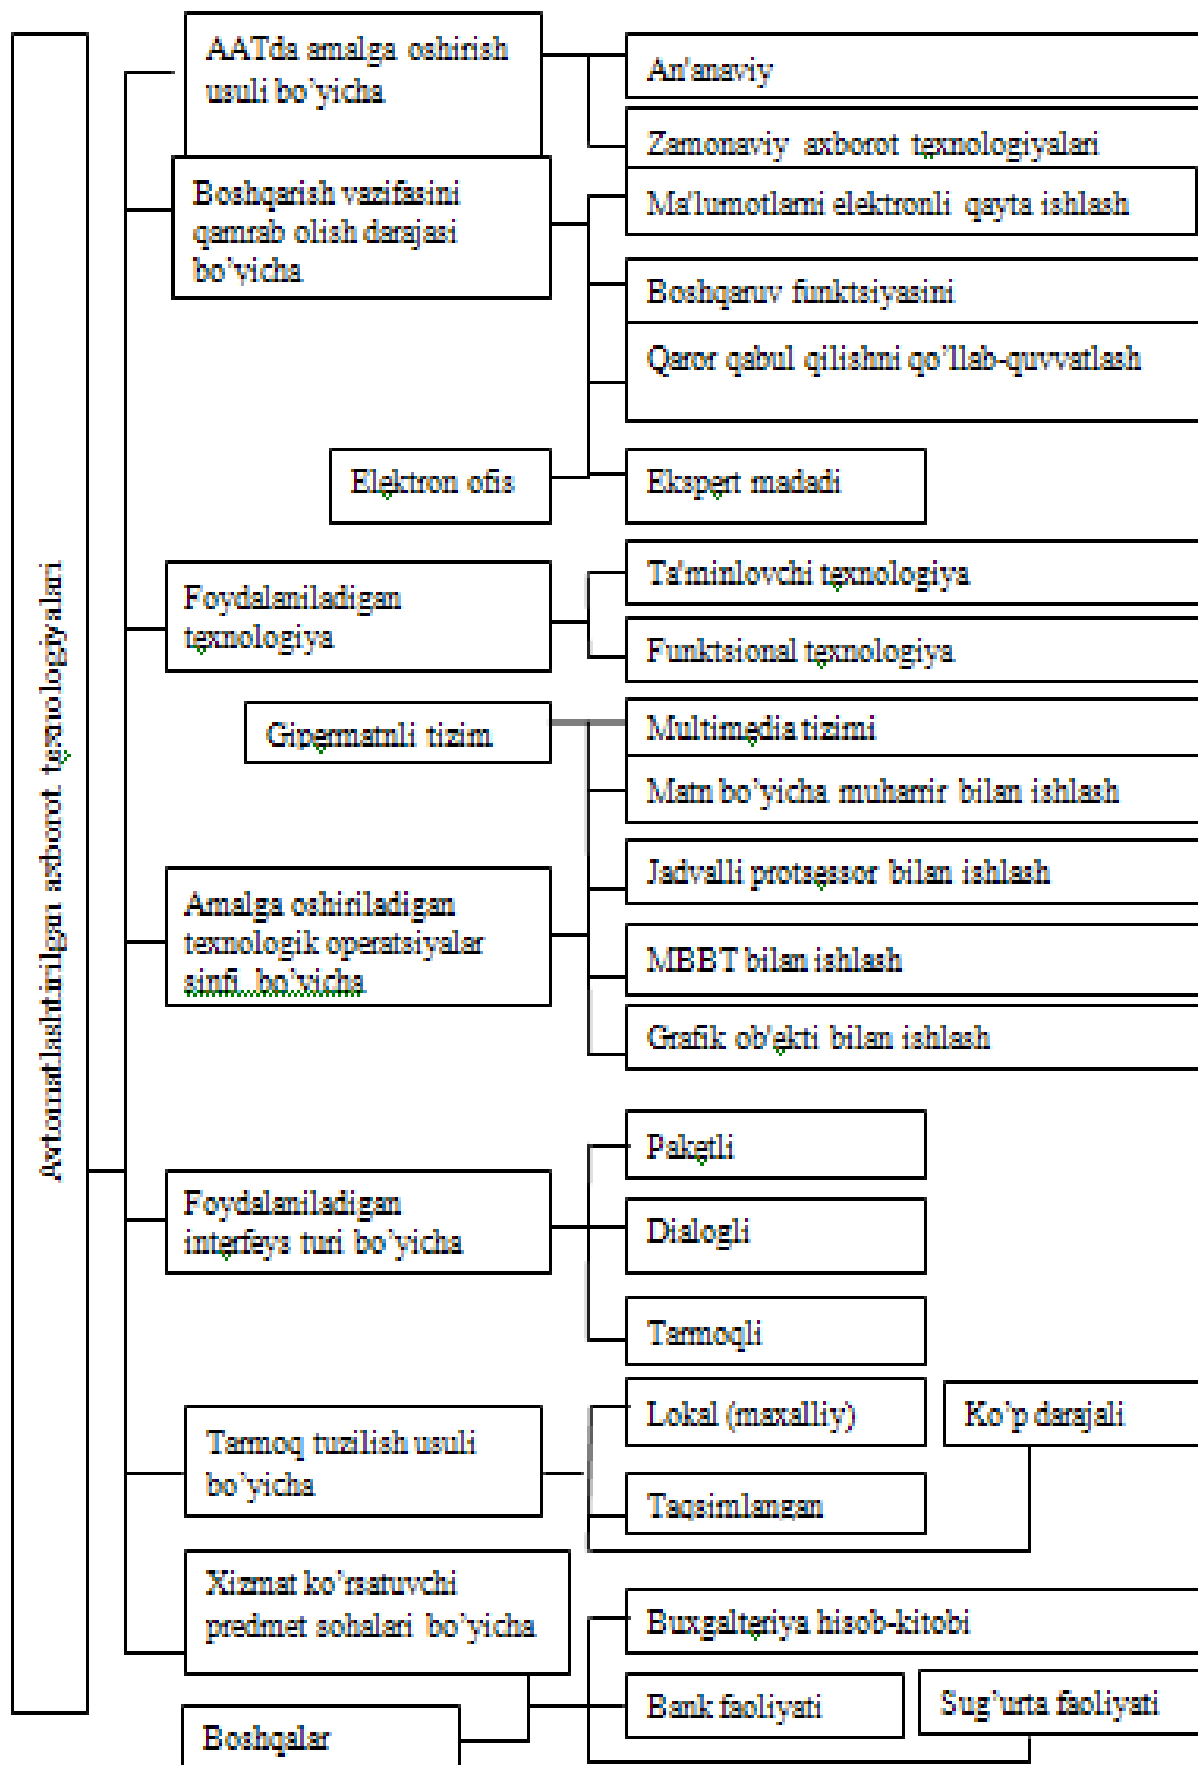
Avtomatlashtirilgan axborot texnologiyalari

AATda amalga oshirish usuli bo`yicha

An'anaviy

Zamonaviy axborot texnologiyalari

Boshqarish vazifasini qamrab olish darajasi bo`yicha

Ma'lumotlarni elektronli qayta ishlash

Boshqaruv funktsiyasini

Qaror qabul qilishni qo'llab-quvvatlash

Elektron ofis

Ekspert madadi

Foydalaniladigan texnologiya

Ta'minlovchi texnologiya

Funktsional texnologiya

Gipermatnli tizim

Multimedia tizimi

Matn bo`yicha muharrir bilan ishlash

Amalga oshiriladigan texnologik operatsiyalar sinfi bo'yicha

Jadvalli protsessor bilan ishlash

MBBT bilan ishlash

Grafik ob'ekti bilan ishlash

Paketli

Foydalaniladigan interfeys turi bo`yicha

Dialogli

Tarmoqli

Lokal (maxalliy)

Ko`p darajali

Tarmoq tuzilish usuli bo`yicha

Taqsimlangan

Xizmat ko`rsatuvchi predmet sohalari bo`yicha

Buxgalteriya hisob-kitobi

Bank faoliyati

Sug`urta faoliyati

Boshqalar